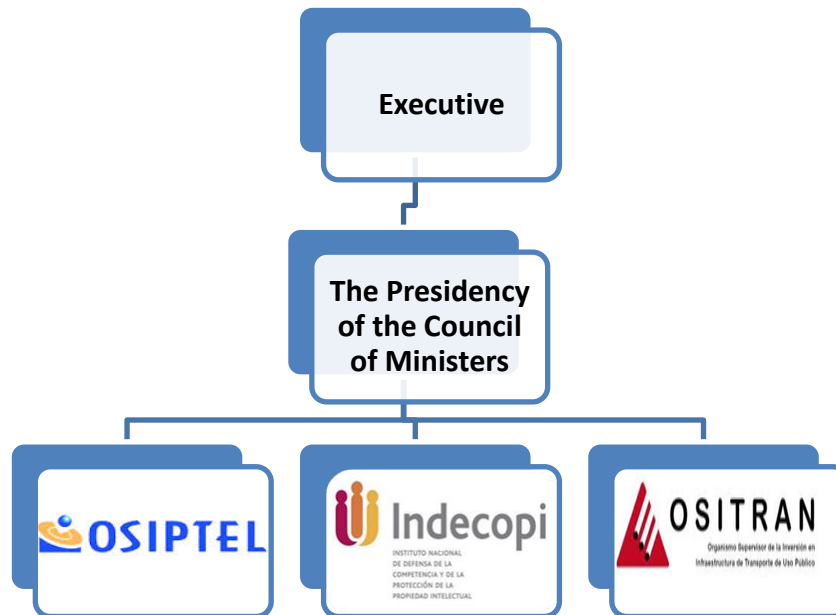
Executive

The Presidency of the Council of Ministers

OSIPTEL

Indecopi
INSTITUTO NACIONAL DE DEFENSA DE LA COMPETENCIA Y DE LA PROTECCIÓN DE LA PROPIEDAD INTELECTUAL

OSITRAN
Organismo Supervisor de la Inversión en Infraestructura de Transporte de Uso Público